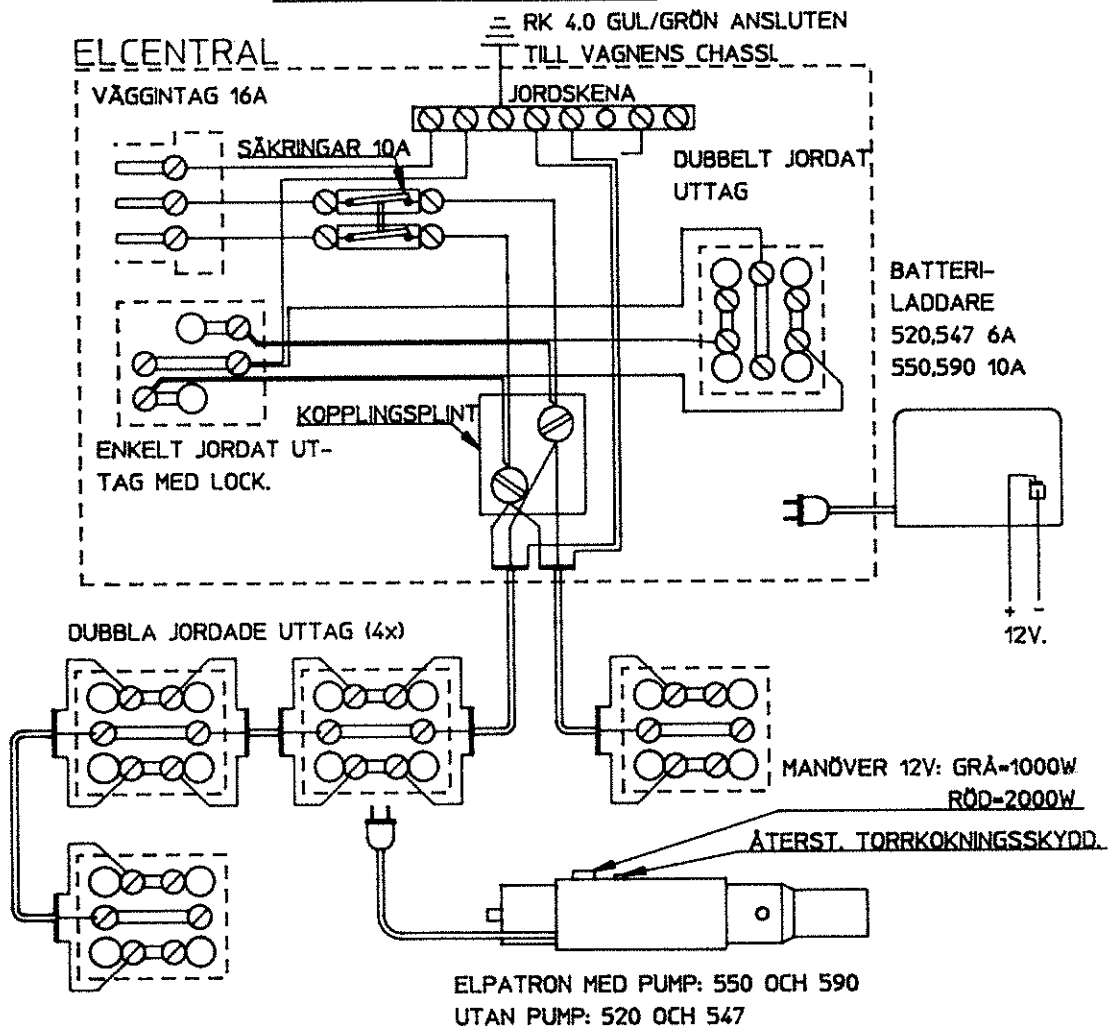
RK 4.0 GUL/GRÖN ANSLUTEN TILL VAGNENS CHASSI.

ELCENTRAL

VÄGGINTAG 16A

JORDSKENA

SÄKRINGAR 10A

DUBBELT JORDAT UTTAG

BATTERI-LADDARE
520,547 6A
550,590 10A

KOPPLINGSPLINT

ENKELT JORDAT UTTAG MED LOCK.

DUBBLA JORDADE UTTAG (4x)

12V.

MANÖVER 12V: GRÅ=1000W
RÖD=2000W

ÅTERST. TORRKOKNINGSSKYDD.

ELPATRON MED PUMP: 550 OCH 590
UTAN PUMP: 520 OCH 547